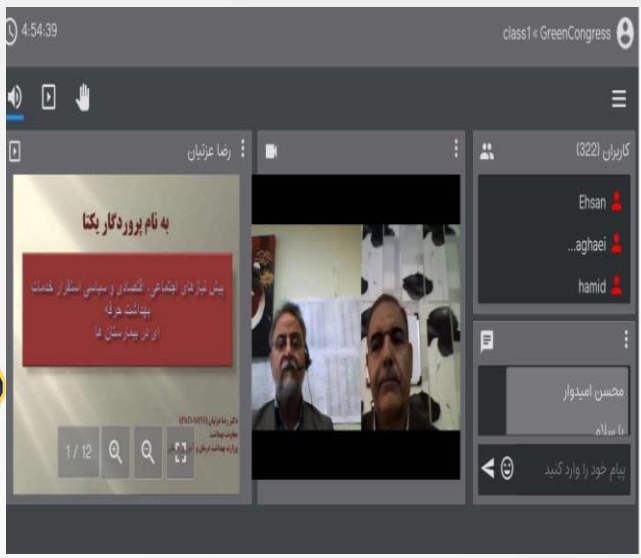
4:54:39
class1 « GreenCongress

رضا عزتیان

به نام پروردگار یکتا

پیش نیاز های اجتماعی، اقتصادی و سیاسی استقرار خدمات بهداشت حرفه ای در بیمارستان ها

دکتر رضا عزتیان (PhD MPH)
معاونت بهداشت
وزارت بهداشت درمان و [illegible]

1 / 12

کاربران (322)

Ehsan
...aghaei
hamid

محسن امیدوار
با سلام

پیام خود را وارد کنید